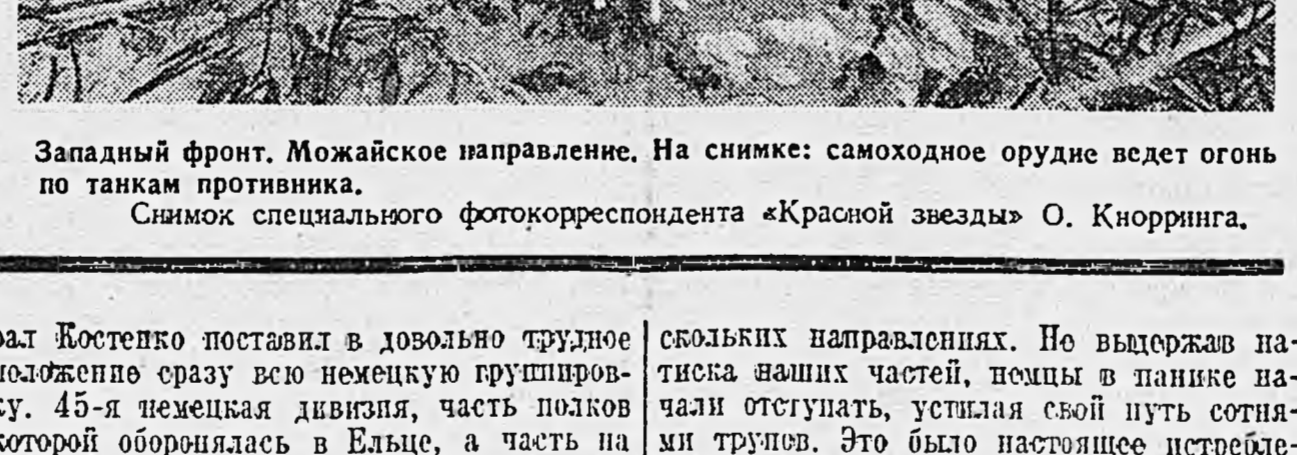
Западный фронт. Можайское направление. На снимке: самоходное орудие ведет огонь по танкам противника.
Снимок специального фотокорреспондента «Красной звезды» О. Кнорринга.

рал Костенко поставил в довольно трудное положение сразу всю немецкую группировку. 45-я немецкая дивизия, часть полков которой оборонялась в Ельце, а часть на

скольких направлениях. Не выдержав натиска наших частей, немцы в панике начали отступать, устилая свой путь сотнями трупов. Это было настоящее истребле-